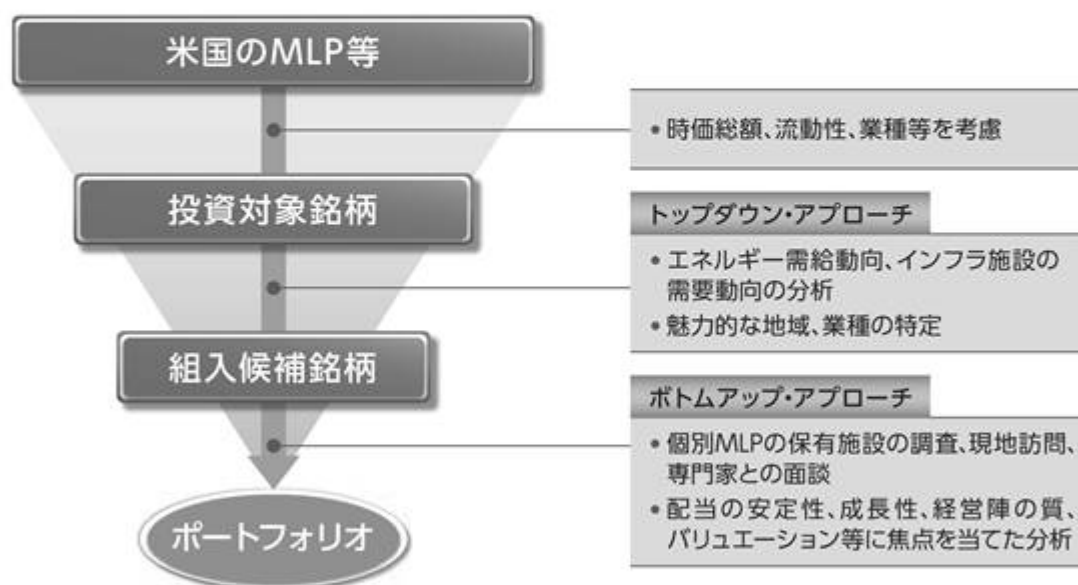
米国のMLP等

• 時価総額、流動性、業種等を考慮

投資対象銘柄

トップダウン・アプローチ

• エネルギー需給動向、インフラ施設の需要動向の分析
• 魅力的な地域、業種の特定

組入候補銘柄

ボトムアップ・アプローチ

• 個別MLPの保有施設の調査、現地訪問、専門家との面談
• 配当の安定性、成長性、経営陣の質、バリュエーション等に焦点を当てた分析

ポートフォリオ